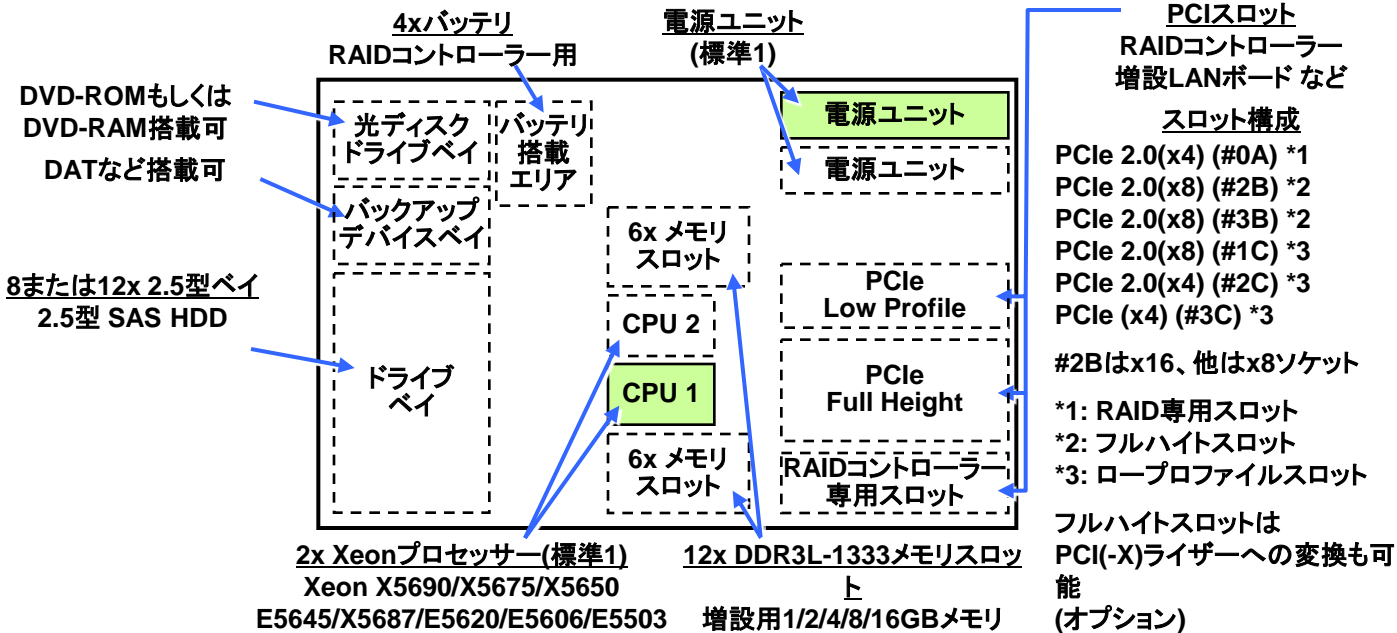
4xバッテリ
RAIDコントローラー用

電源ユニット
(標準1)

PCIスロット
RAIDコントローラー
増設LANボード など

DVD-ROMもしくは
DVD-RAM搭載可

DATなど搭載可

8または12x 2.5型ベイ
2.5型 SAS HDD

光ディスク
ドライブベイ

バッテリ
搭載
エリア

バックアップ
デバイスベイ

ドライブ
ベイ

6x メモリ
スロット

CPU 2

CPU 1

6x メモリ
スロット

電源ユニット

電源ユニット

PCIe
Low Profile

PCIe
Full Height

RAIDコントローラー
専用スロット

スロット構成
PCIe 2.0(x4) (#0A) *1
PCIe 2.0(x8) (#2B) *2
PCIe 2.0(x8) (#3B) *2
PCIe 2.0(x8) (#1C) *3
PCIe 2.0(x4) (#2C) *3
PCIe (x4) (#3C) *3

#2Bはx16、他はx8ソケット

*1: RAID専用スロット
*2: フルハイトスロット
*3: ロープロファイルスロット

フルハイトスロットは
PCI(-X)ライザーへの変換も可能
(オプション)

2x Xeonプロセッサー(標準1)
Xeon X5690/X5675/X5650
E5645/X5687/E5620/E5606/E5503

12x DDR3L-1333メモリスロット
増設用1/2/4/8/16GBメモリ